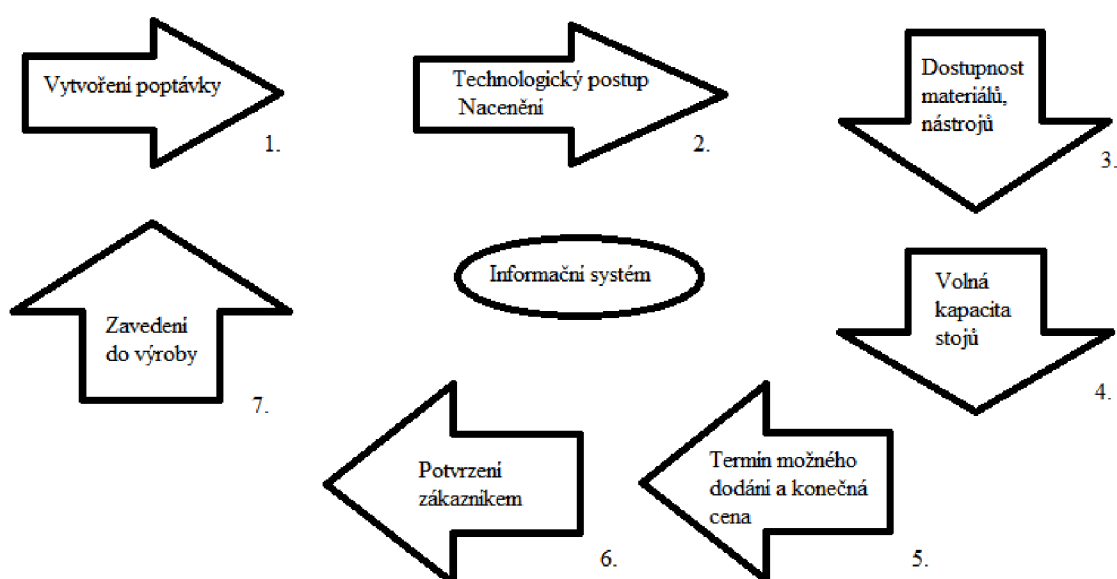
Vytvoření poptávky

1.

Technologický postup
Nacenění

2.

Dostupnost materiálů, nástrojů

3.

Informační systém

Volná kapacita stojů

4.

Zavedení do výroby

7.

Potvrzení zákazníkem

6.

Termín možného dodání a konečná cena

5.